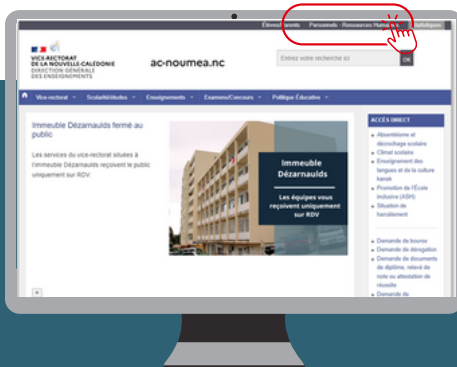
Élèves/Parents Personnels - Ressources Humaines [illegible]

VICE-RECTORAT DE LA NOUVELLE-CALÉDONIE
DIRECTION GÉNÉRALE DES ENSEIGNEMENTS

ac-noumea.nc

Entrez votre recherche ici

OK

Vice-rectorat Scolarité/études Enseignements Examens/Concours Politique Éducative

Immeuble Dézarnaulds fermé au public

Les services du vice-rectorat situés à l'immeuble Dézarnaulds reçoivent le public uniquement sur RDV.

Immeuble Dézarnaulds

Les équipes vous reçoivent uniquement sur RDV

ACCÈS DIRECT

Absentéisme et décrochage scolaire
Climat scolaire
Enseignement des langues et de la culture kanak
Promotion de l'École inclusive (ASH)
Situation de harcèlement

Demande de bourse
Demande de dérogation
Demande de documents de diplôme, relevé de note ou attestation de réussite
Demande de